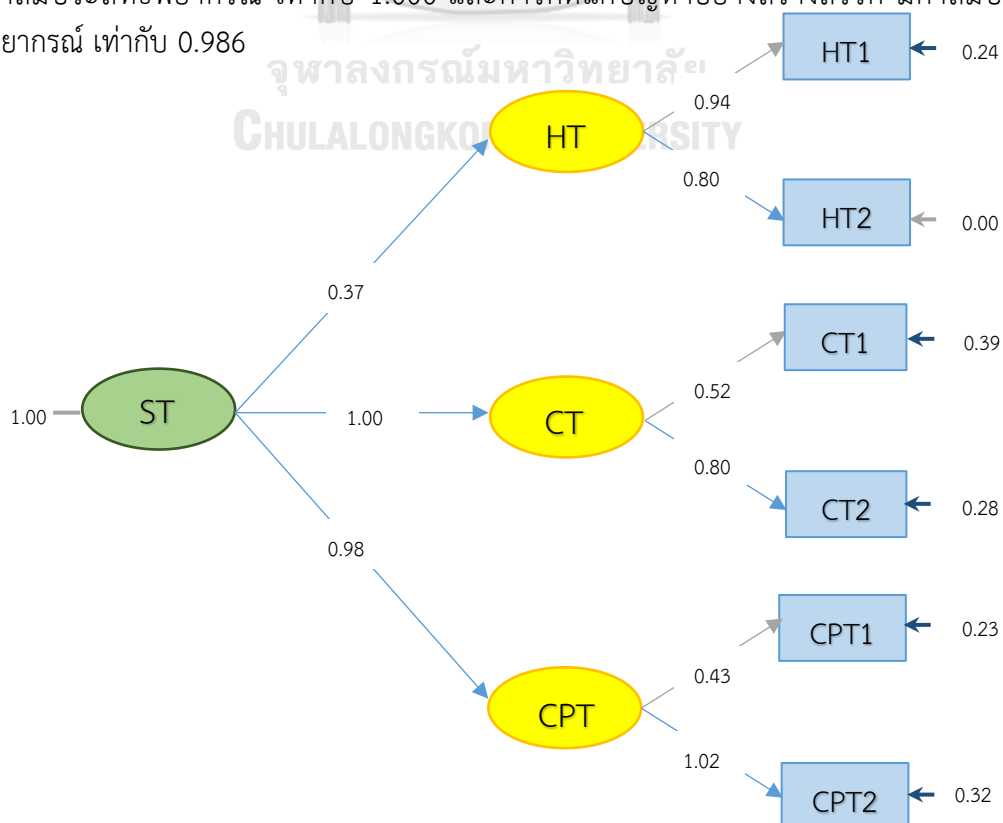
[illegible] เท่ากับ 1.000 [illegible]
ยากรณ์ เท่ากับ 0.986

จุฬาลงกรณ์มหาวิทยาลัย
CHULALONGKORN UNIVERSITY

HT1 0.24
0.94
HT
0.80
HT2 0.00
0.37
CT1 0.39
0.52
1.00 ST 1.00 CT
0.80
CT2 0.28
0.98
CPT1 0.23
0.43
CPT
1.02
CPT2 0.32